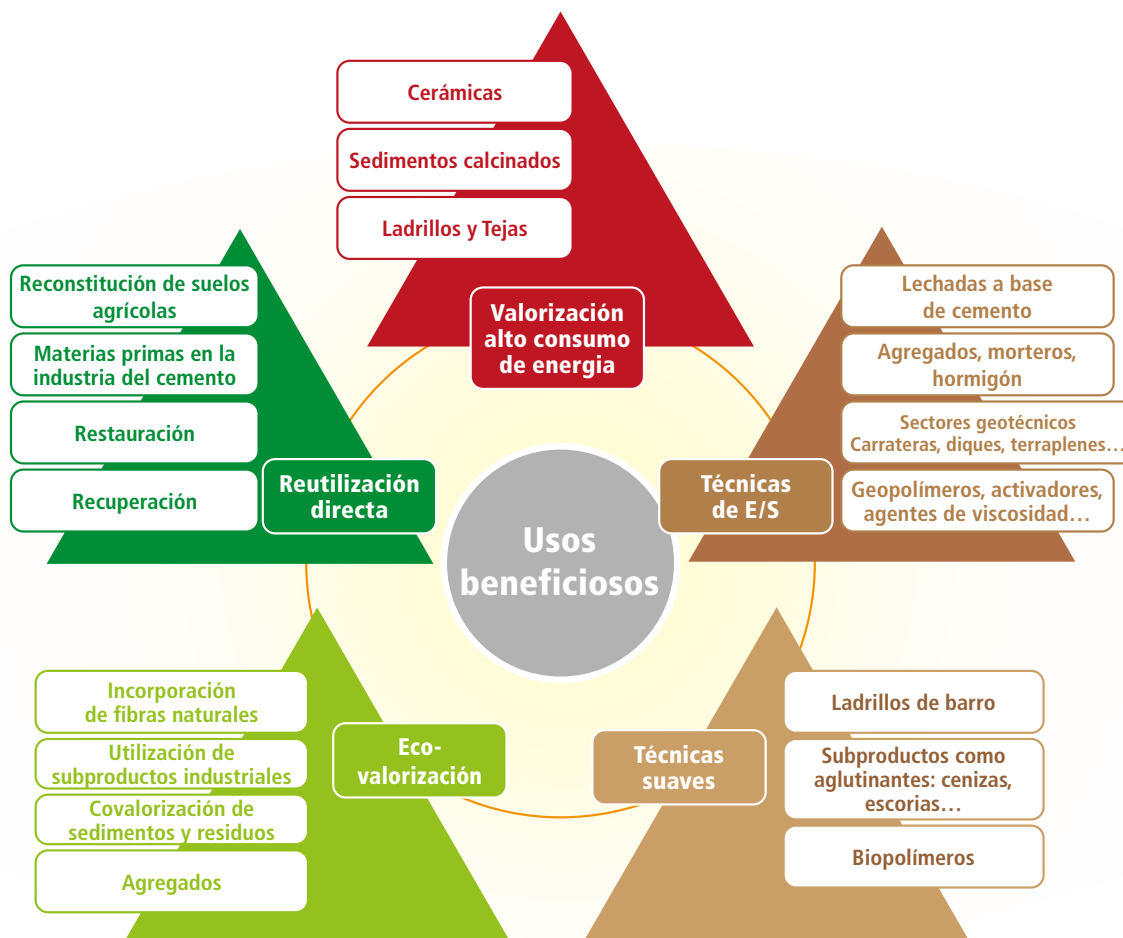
Cerámicas

Sedimentos calcinados

Ladrillos y Tejas

Valorización alto consumo de energia

Reconstitución de suelos agrícolas

Materias primas en la industria del cemento

Restauración

Recuperación

Reutilización directa

Lechadas a base de cemento

Agregados, morteros, hormigón

Sectores geotécnicos Carrateras, diques, terraplenes…

Geopolímeros, activadores, agentes de viscosidad…

Técnicas de E/S

Usos beneficiosos

Incorporación de fibras naturales

Utilización de subproductos industriales

Covalorización de sedimentos y residuos

Agregados

Ecovalorización

Ladrillos de barro

Subproductos como aglutinantes: cenizas, escorias…

Biopolímeros

Técnicas suaves